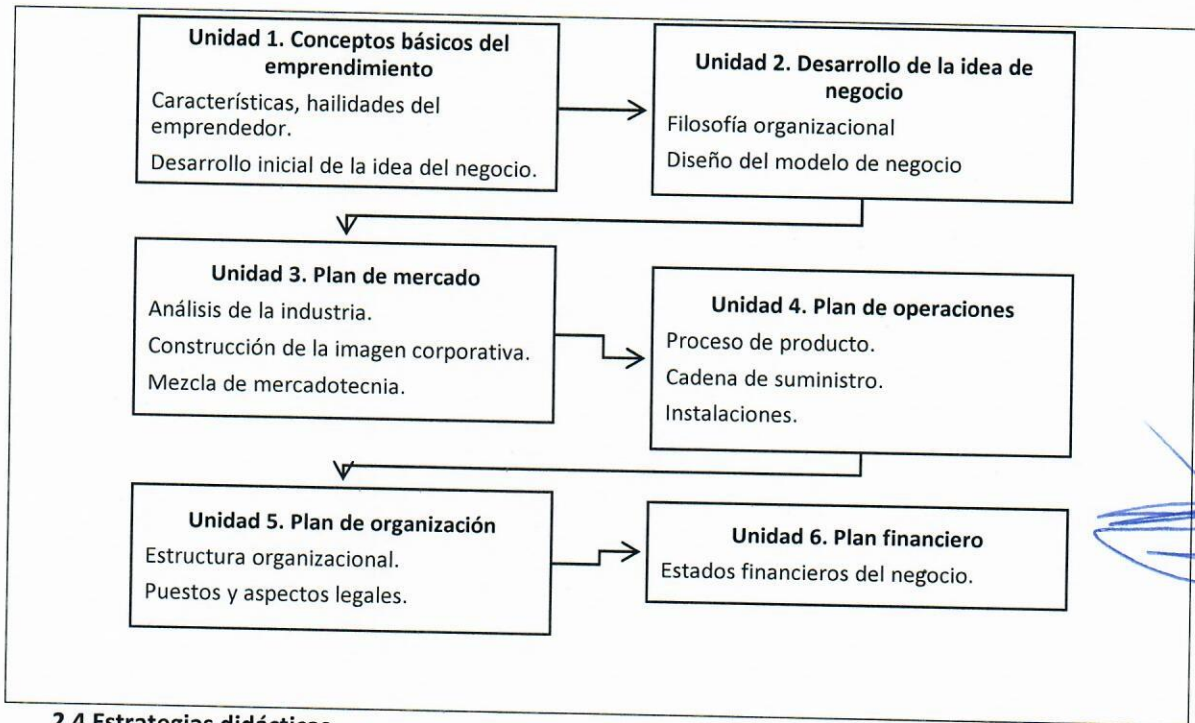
**Unidad 1. Conceptos básicos del emprendimiento**

Características, hailidades del emprendedor.

Desarrollo inicial de la idea del negocio.

**Unidad 2. Desarrollo de la idea de negocio**

Filosofía organizacional

Diseño del modelo de negocio

**Unidad 3. Plan de mercado**

Análisis de la industria.

Construcción de la imagen corporativa.

Mezcla de mercadotecnia.

**Unidad 4. Plan de operaciones**

Proceso de producto.

Cadena de suministro.

Instalaciones.

**Unidad 5. Plan de organización**

Estructura organizacional.

Puestos y aspectos legales.

**Unidad 6. Plan financiero**

Estados financieros del negocio.

**2.4 Estrategias didácticas**